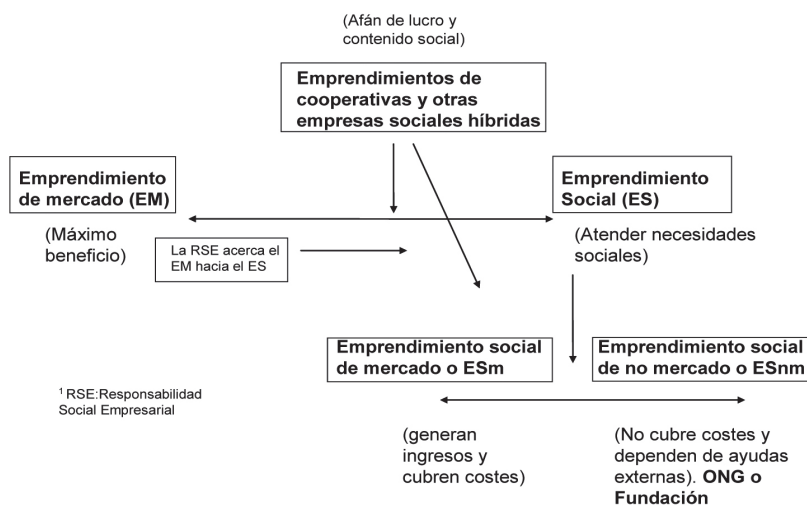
(Afán de lucro y contenido social)

**Emprendimientos de cooperativas y otras empresas sociales híbridas**

**Emprendimiento de mercado (EM)**

**Emprendimiento Social (ES)**

(Máximo beneficio)

La RSE acerca el EM hacia el ES

(Atender necesidades sociales)

**Emprendimiento social de mercado o ESm**

**Emprendimiento social de no mercado o ESnm**

$^1$ RSE:Responsabilidad Social Empresarial

(generan ingresos y cubren costes)

(No cubre costes y dependen de ayudas externas). **ONG o Fundación**